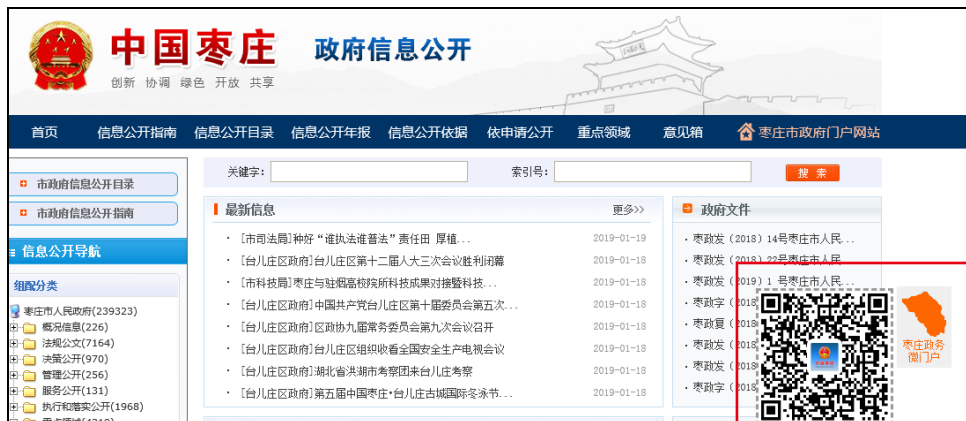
中国枣庄
创新 协调 绿色 开放 共享
政府信息公开

首页 信息公开指南 信息公开目录 信息公开年报 信息公开依据 依申请公开 重点领域 意见箱 枣庄市政府门户网站

市政府信息公开目录
市政府信息公开指南
信息公开导航
组配分类
枣庄市人民政府(239323)
概况信息(226)
法规公文(7164)
决策公开(970)
管理公开(256)
服务公开(131)
执行和落实公开(1968)
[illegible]

关键字：
索引号：
搜 索

最新信息 更多>>
· [市司法局]种好"谁执法谁普法"责任田 厚植... 2019-01-19
· [台儿庄区政府]台儿庄区第十二届人大三次会议胜利闭幕 2019-01-18
· [市科技局]枣庄与驻枣高校院所科技成果对接暨科技... 2019-01-18
· [台儿庄区政府]中国共产党台儿庄区第十届委员会第五次... 2019-01-18
· [台儿庄区政府]区政协九届常务委员会第九次会议召开 2019-01-18
· [台儿庄区政府]台儿庄区组织收看全国安全生产电视会议 2019-01-18
· [台儿庄区政府]湖北省洪湖市考察团来台儿庄考察 2019-01-18
· [台儿庄区政府]第五届中国枣庄·台儿庄古城国际冬泳节... 2019-01-18

政府文件
· 枣政发（2018）14号枣庄市人民...
· 枣政发（2018）22号枣庄市人民...
· 枣政发（2019）1 号枣庄市人民...
· 枣政字（2018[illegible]
· 枣政复（2018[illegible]
· 枣政发（2018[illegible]
· 枣政发（2018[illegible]
· 枣政字（2018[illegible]

枣庄政务
微门户